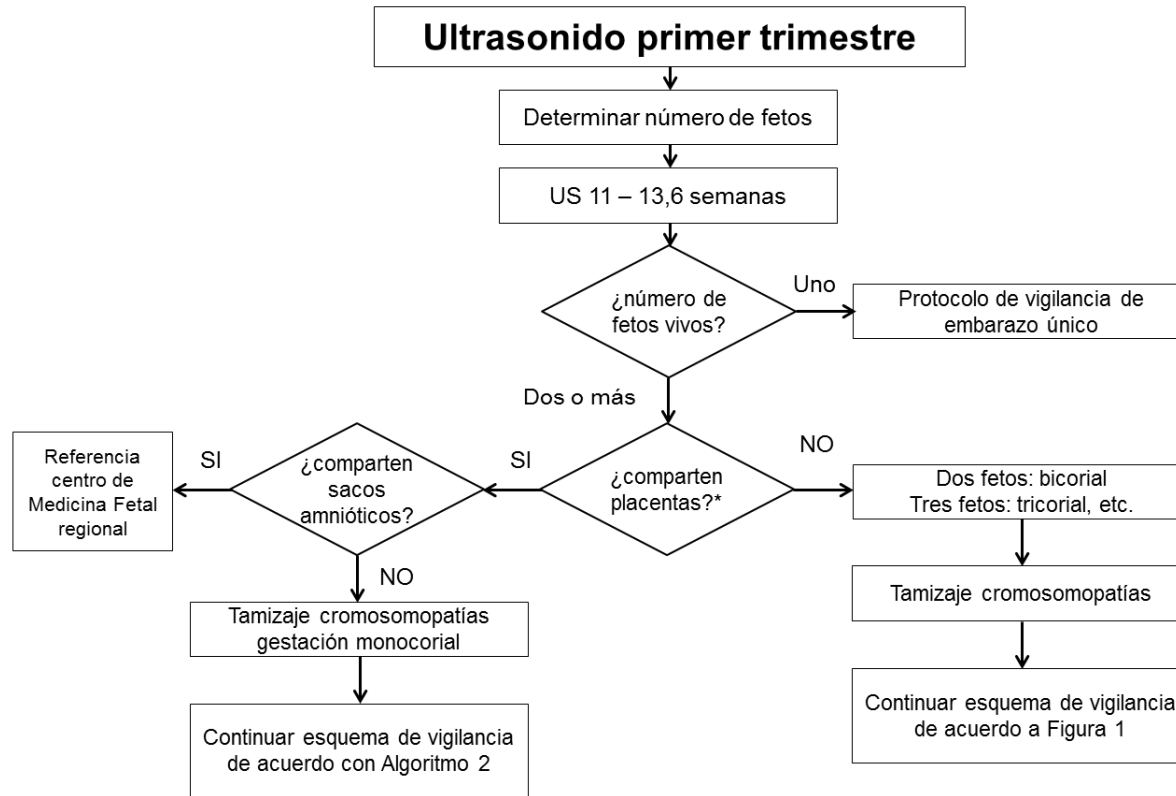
Ultrasonido primer trimestre

Determinar número de fetos

US 11 – 13,6 semanas

¿número de fetos vivos?

Uno

Protocolo de vigilancia de embarazo único

Dos o más

¿comparten placentas?*

NO

Dos fetos: bicorial
Tres fetos: tricorial, etc.

Tamizaje cromosomopatías

Continuar esquema de vigilancia de acuerdo a Figura 1

SI

¿comparten sacos amnióticos?

SI

Referencia centro de Medicina Fetal regional

NO

Tamizaje cromosomopatías gestación monocorial

Continuar esquema de vigilancia de acuerdo con Algoritmo 2